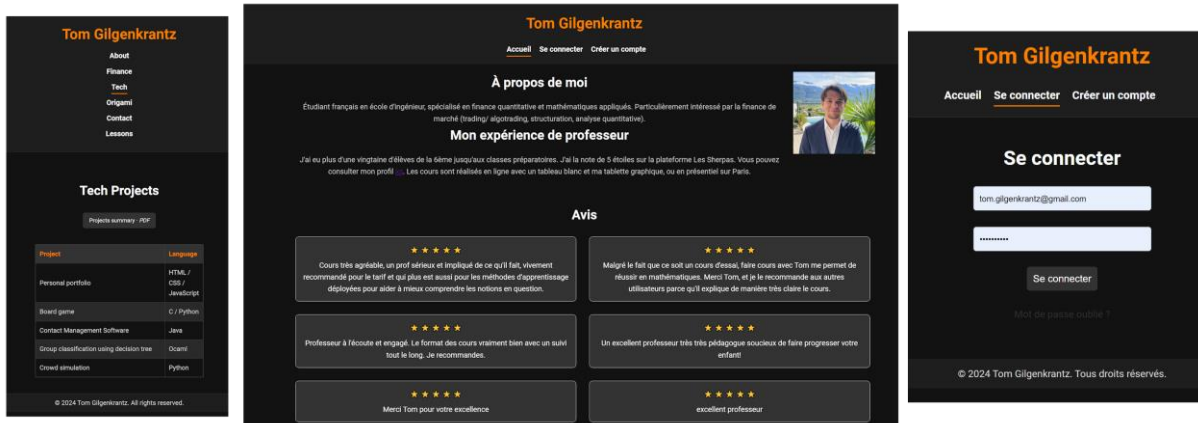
Tom Gilgenkrantz

About

Finance

Tech

Origami

Contact

Lessons

Tech Projects

Projects summary · PDF

| Project | Language |
|---|---|
| Personal portfolio | HTML / CSS / JavaScript |
| Board game | C / Python |
| Contact Management Software | Java |
| Group classification using decision tree | Ocaml |
| Crowd simulation | Python |

© 2024 Tom Gilgenkrantz. All rights reserved.

Tom Gilgenkrantz

Accueil Se connecter Créer un compte

À propos de moi

Étudiant français en école d'ingénieur, spécialisé en finance quantitative et mathématiques appliqués. Particulièrement intéressé par la finance de marché (trading/ algotrading, structuration, analyse quantitative).

Mon expérience de professeur

J'ai eu plus d'une vingtaine d'élèves de la 6ème jusqu'aux classes préparatoires. J'ai la note de 5 étoiles sur la plateforme Les Sherpas. Vous pouvez consulter mon profil ici. Les cours sont réalisés en ligne avec un tableau blanc et ma tablette graphique, ou en présentiel sur Paris.

Avis

★ ★ ★ ★ ★
Cours très agréable, un prof sérieux et impliqué de ce qu'il fait, vivement recommandé pour le tarif et qui plus est aussi pour les méthodes d'apprentissage déployées pour aider à mieux comprendre les notions en question.

★ ★ ★ ★ ★
Malgré le fait que ce soit un cours d'essai, faire cours avec Tom me permet de réussir en mathématiques. Merci Tom, et je le recommande aux autres utilisateurs parce qu'il explique de manière très claire le cours.

★ ★ ★ ★ ★
Professeur à l'écoute et engagé. Le format des cours vraiment bien avec un suivi tout le long. Je recommandes.

★ ★ ★ ★ ★
Un excellent professeur très très pédagogue soucieux de faire progresser votre enfant!

★ ★ ★ ★ ★
Merci Tom pour votre excellence

★ ★ ★ ★ ★
excellent professeur

Tom Gilgenkrantz

Accueil Se connecter Créer un compte

Se connecter

tom.gilgenkrantz@gmail.com

••••••••••

Se connecter

Mot de passe oublié ?

© 2024 Tom Gilgenkrantz. Tous droits réservés.